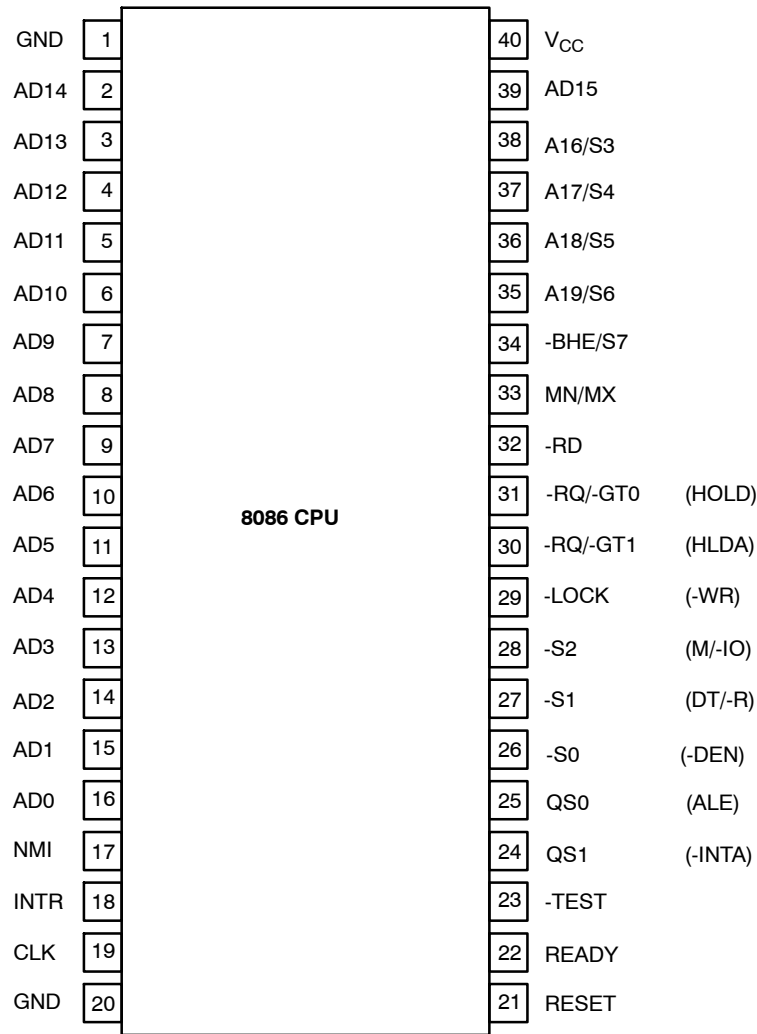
GND 1
AD14 2
AD13 3
AD12 4
AD11 5
AD10 6
AD9 7
AD8 8
AD7 9
AD6 10
AD5 11
AD4 12
AD3 13
AD2 14
AD1 15
AD0 16
NMI 17
INTR 18
CLK 19
GND 20

8086 CPU

40 $V_{CC}$
39 AD15
38 A16/S3
37 A17/S4
36 A18/S5
35 A19/S6
34 -BHE/S7
33 MN/MX
32 -RD
31 -RQ/-GT0 (HOLD)
30 -RQ/-GT1 (HLDA)
29 -LOCK (-WR)
28 -S2 (M/-IO)
27 -S1 (DT/-R)
26 -S0 (-DEN)
25 QS0 (ALE)
24 QS1 (-INTA)
23 -TEST
22 READY
21 RESET